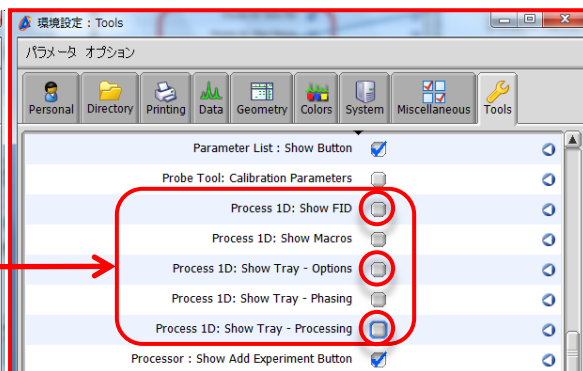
環境設定 : Tools

パラメータ オプション

Personal Directory Printing Data Geometry Colors System Miscellaneous Tools

Parameter List : Show Button

Probe Tool: Calibration Parameters

Process 1D: Show FID

Process 1D: Show Macros

Process 1D: Show Tray - Options

Process 1D: Show Tray - Phasing

Process 1D: Show Tray - Processing

Processor : Show Add Experiment Button